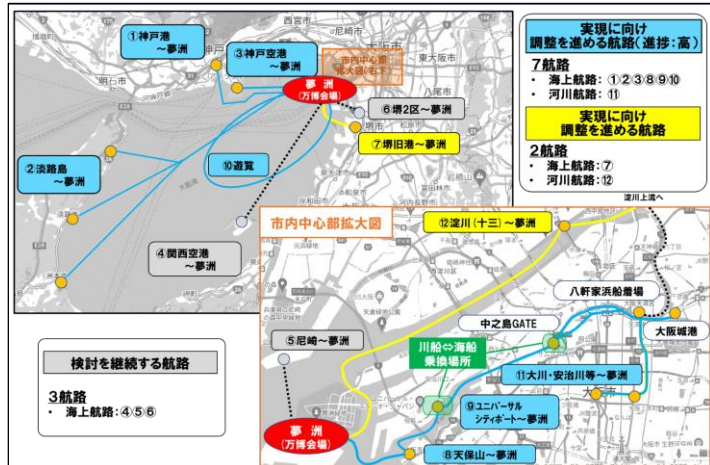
①神戸港 ～夢洲

③神戸空港 ～夢洲

市内中心部拡大図(右下)

夢洲 (万博会場)

⑥堺2区～夢洲

⑦堺旧港～夢洲

②淡路島 ～夢洲

⑩遊覧

④関西空港 ～夢洲

西宮市

尼崎市

大阪市

東大阪市

明石市

実現に向け 調整を進める航路(進捗:高)

7航路
• 海上航路:①②③⑧⑨⑩
• 河川航路:⑪

実現に向け 調整を進める航路

2航路
• 海上航路:⑦
• 河川航路:⑫

淀川上流へ

市内中心部拡大図

⑫淀川(十三)～夢洲

八軒家浜船着場

⑤尼崎～夢洲

中之島GATE

大阪城港

川船⇔海船 乗換場所

⑪大川・安治川等～夢洲

検討を継続する航路

3航路
• 海上航路:④⑤⑥

夢洲 (万博会場)

⑨ユニバーサル シティポート～夢洲

⑧天保山～夢洲